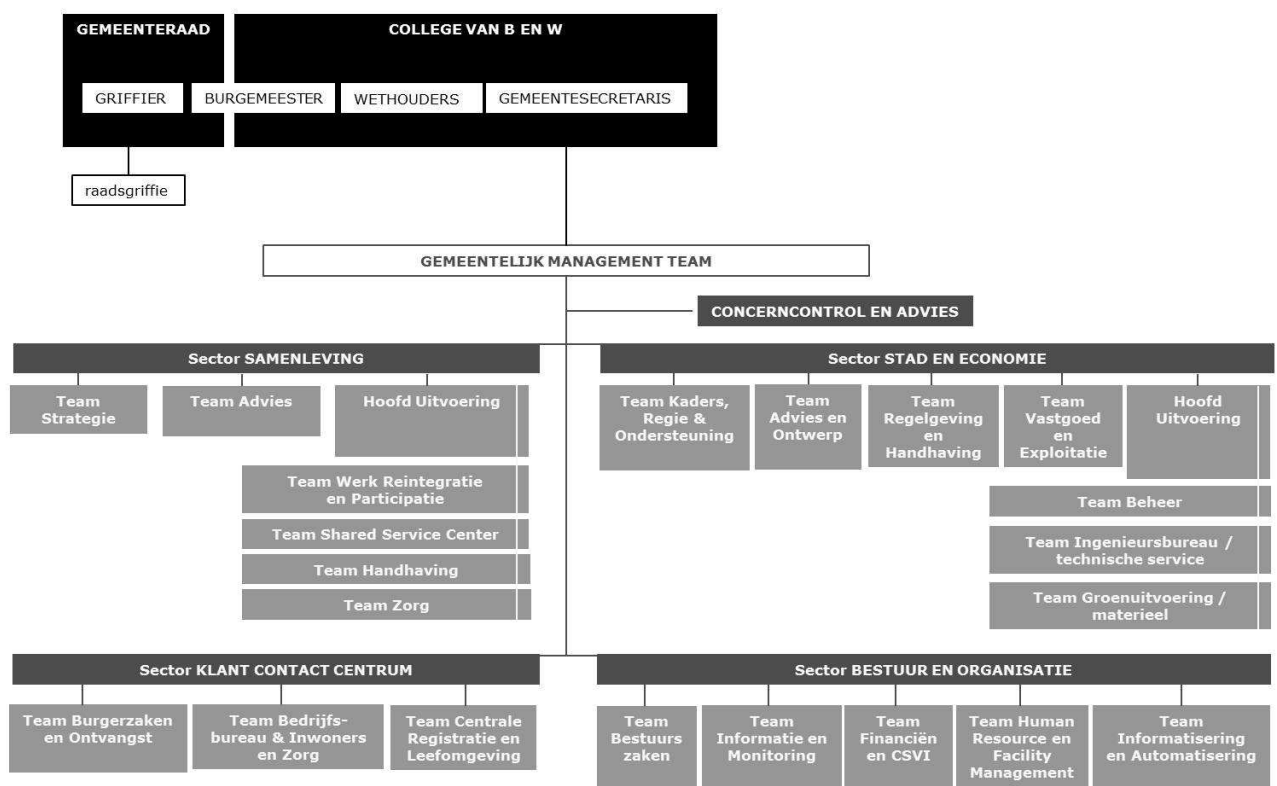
GEMEENTERAAD

COLLEGE VAN B EN W

GRIFFIER

BURGEMEESTER

WETHOUDERS

GEMEENTESECRETARIS

raadsgriffie

GEMEENTELIJK MANAGEMENT TEAM

CONCERNCONTROL EN ADVIES

Sector SAMENLEVING

Team Strategie

Team Advies

Hoofd Uitvoering

Team Werk Reintegratie en Participatie

Team Shared Service Center

Team Handhaving

Team Zorg

Sector STAD EN ECONOMIE

Team Kaders, Regie & Ondersteuning

Team Advies en Ontwerp

Team Regelgeving en Handhaving

Team Vastgoed en Exploitatie

Hoofd Uitvoering

Team Beheer

Team Ingenieursbureau / technische service

Team Groenuitvoering / materieel

Sector KLANT CONTACT CENTRUM

Team Burgerzaken en Ontvangst

Team Bedrijfsbureau & Inwoners en Zorg

Team Centrale Registratie en Leefomgeving

Sector BESTUUR EN ORGANISATIE

Team Bestuurs zaken

Team Informatie en Monitoring

Team Financiën en CSVI

Team Human Resource en Facility Management

Team Informatisering en Automatisering